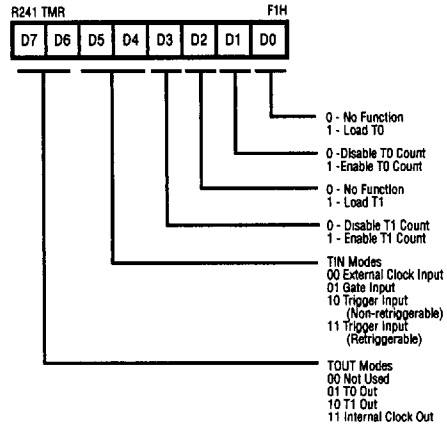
R241 TMR

F1H

| D7 | D6 | D5 | D4 | D3 | D2 | D1 | D0 |
|---|---|---|---|---|---|---|---|

0 - No Function
1 - Load T0

0 -Disable T0 Count
1 -Enable T0 Count

0 - No Function
1 - Load T1

0 - Disable T1 Count
1 - Enable T1 Count

TIN Modes
00 External Clock Input
01 Gate Input
10 Trigger Input (Non-retriggerable)
11 Trigger Input (Retriggerable)

TOUT Modes
00 Not Used
01 T0 Out
10 T1 Out
11 Internal Clock Out